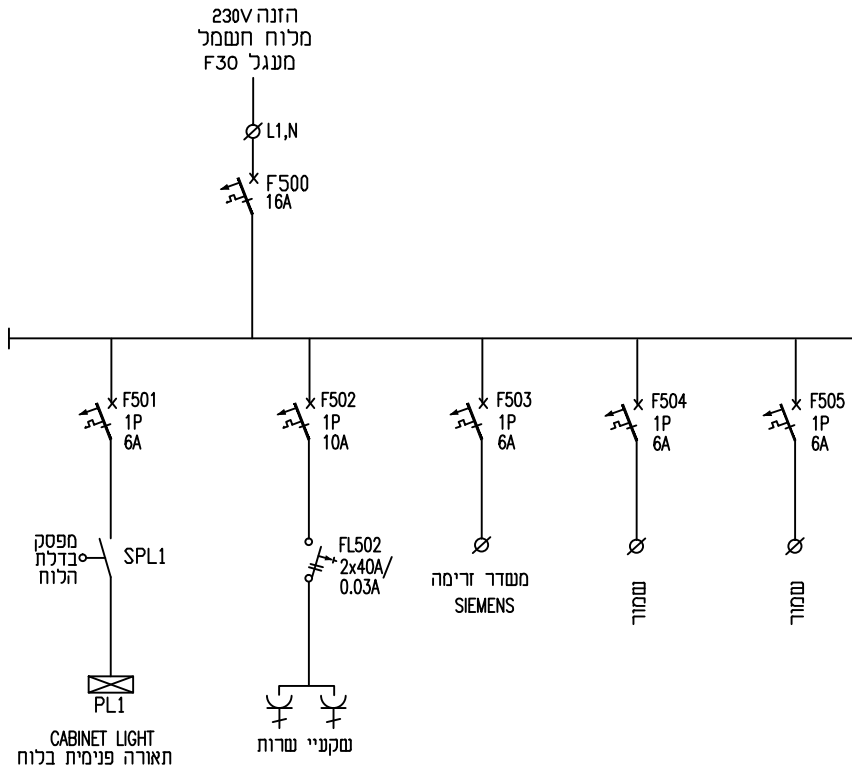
הזנה 230V
מלוח חשמל
מעגל F30

L1,N

F500
16A

F501
1P
6A

F502
1P
10A

F503
1P
6A

F504
1P
6A

F505
1P
6A

מפסק
בדלת
הלוח

SPL1

FL502
2x40A/
0.03A

מעדר זרימה
SIEMENS

שמור

שמור

PL1

CABINET LIGHT
תאורה פנימית בלוח

שקעיי שרות